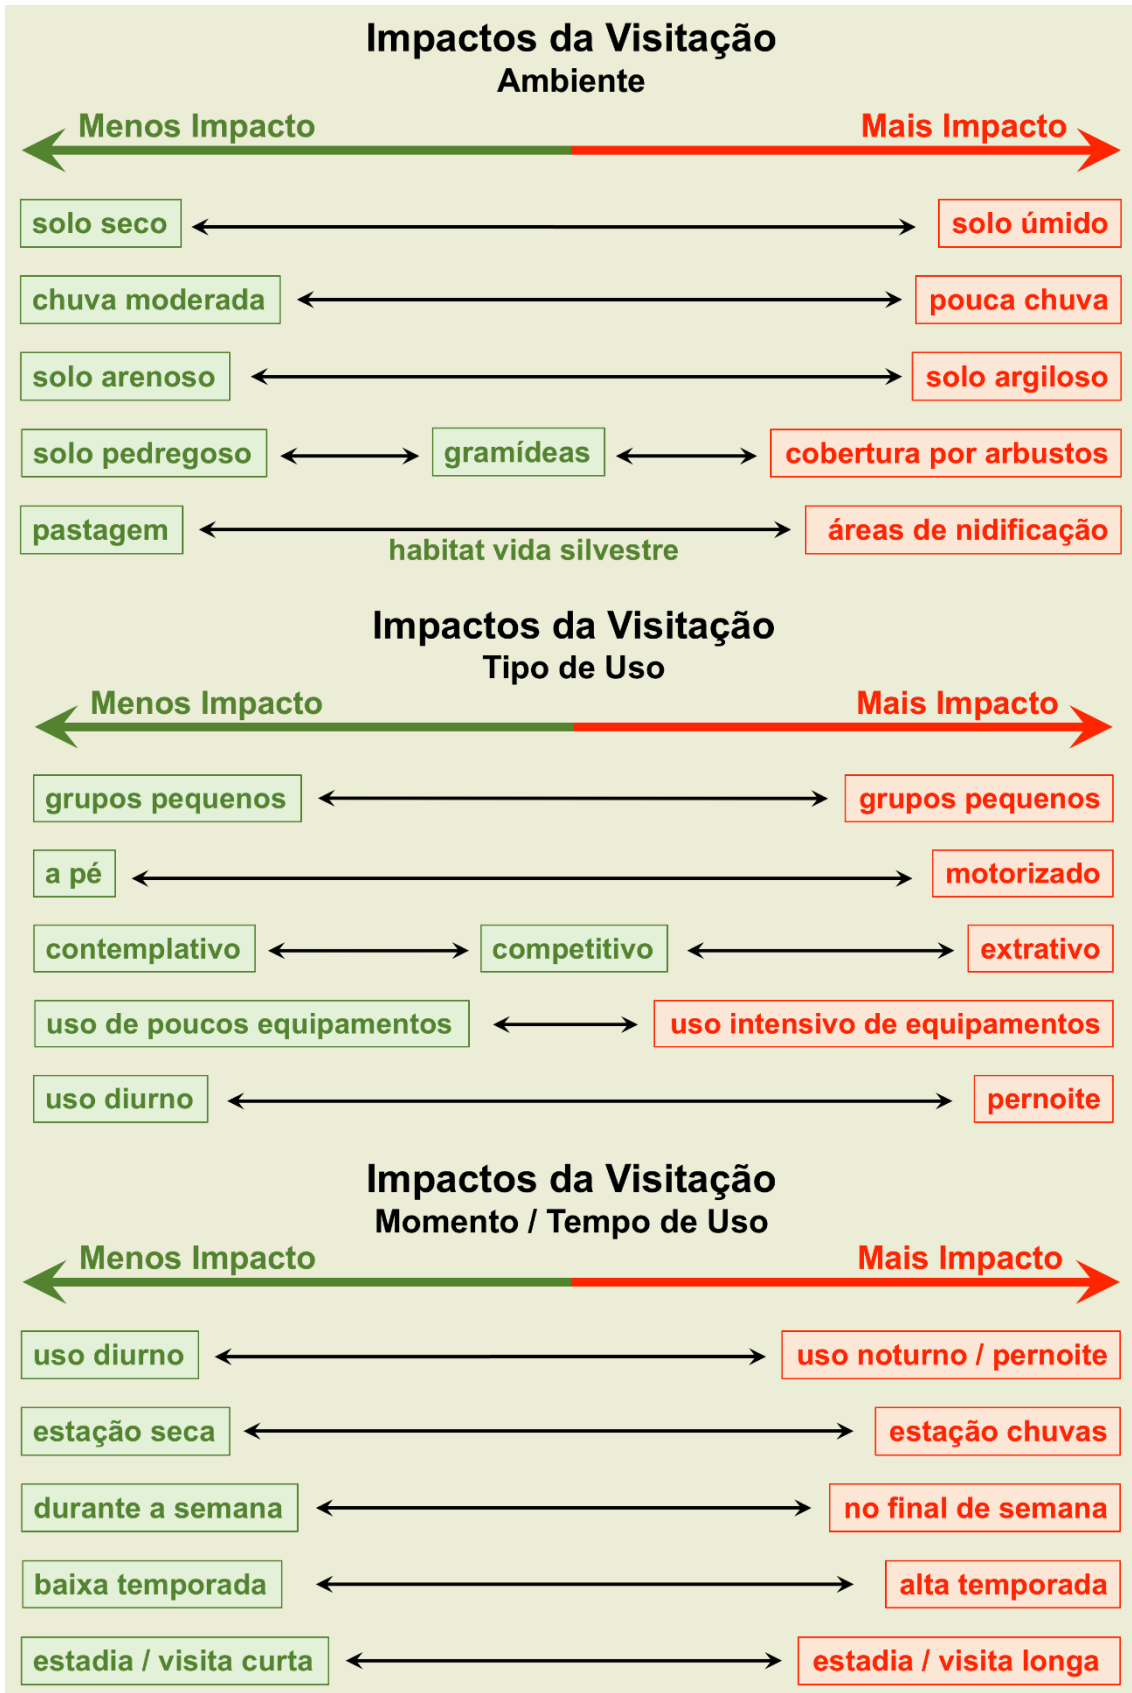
Impactos da Visitação
Ambiente

Menos Impacto
Mais Impacto

solo seco
solo úmido

chuva moderada
pouca chuva

solo arenoso
solo argiloso

solo pedregoso
gramídeas
cobertura por arbustos

pastagem
habitat vida silvestre
áreas de nidificação

Impactos da Visitação
Tipo de Uso

Menos Impacto
Mais Impacto

grupos pequenos
grupos pequenos

a pé
motorizado

contemplativo
competitivo
extrativo

uso de poucos equipamentos
uso intensivo de equipamentos

uso diurno
pernoite

Impactos da Visitação
Momento / Tempo de Uso

Menos Impacto
Mais Impacto

uso diurno
uso noturno / pernoite

estação seca
estação chuvas

durante a semana
no final de semana

baixa temporada
alta temporada

estadia / visita curta
estadia / visita longa